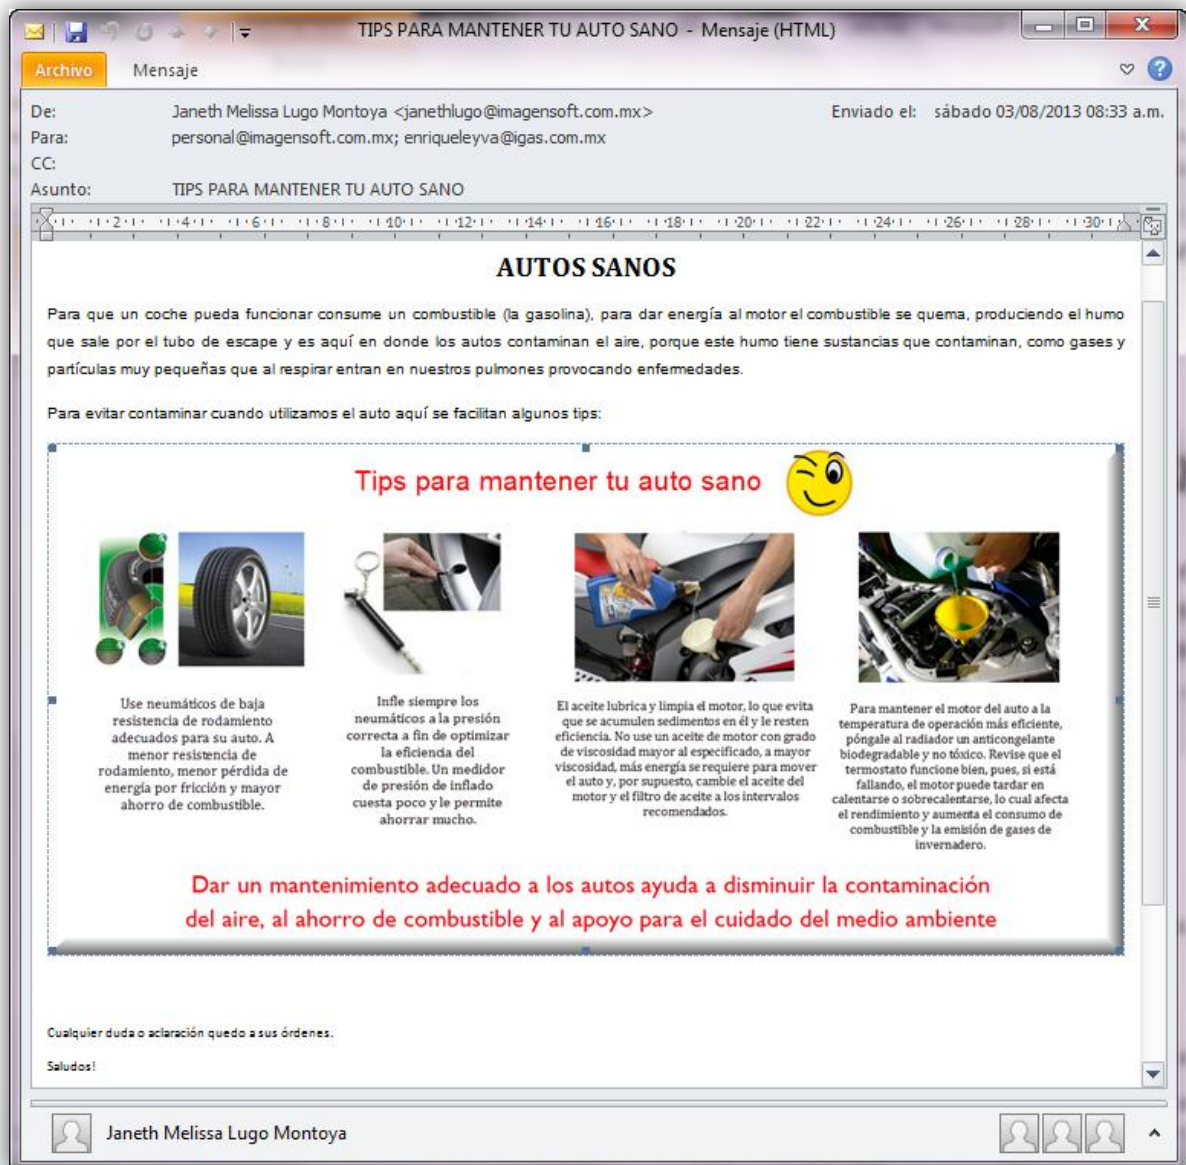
TIPS PARA MANTENER TU AUTO SANO - Mensaje (HTML)

Archivo Mensaje

De: Janeth Melissa Lugo Montoya <janethlugo@imagensoft.com.mx> Enviado el: sábado 03/08/2013 08:33 a.m.
Para: personal@imagensoft.com.mx; enriqueleyva@igas.com.mx
CC:
Asunto: TIPS PARA MANTENER TU AUTO SANO

2 4 6 8 10 12 14 16 18 20 22 24 26 28 30

AUTOS SANOS

Para que un coche pueda funcionar consume un combustible (la gasolina), para dar energía al motor el combustible se quema, produciendo el humo que sale por el tubo de escape y es aquí en donde los autos contaminan el aire, porque este humo tiene sustancias que contaminan, como gases y partículas muy pequeñas que al respirar entran en nuestros pulmones provocando enfermedades.

Para evitar contaminar cuando utilizamos el auto aquí se facilitan algunos tips:

Tips para mantener tu auto sano

Use neumáticos de baja resistencia de rodamiento adecuados para su auto. A menor resistencia de rodamiento, menor pérdida de energía por fricción y mayor ahorro de combustible.

Infle siempre los neumáticos a la presión correcta a fin de optimizar la eficiencia del combustible. Un medidor de presión de inflado cuesta poco y le permite ahorrar mucho.

El aceite lubrica y limpia el motor, lo que evita que se acumulen sedimentos en él y le resten eficiencia. No use un aceite de motor con grado de viscosidad mayor al especificado, a mayor viscosidad, más energía se requiere para mover el auto y, por supuesto, cambie el aceite del motor y el filtro de aceite a los intervalos recomendados.

Para mantener el motor del auto a la temperatura de operación más eficiente, póngale al radiador un anticongelante biodegradable y no tóxico. Revise que el termostato funcione bien, pues, si está fallando, el motor puede tardar en calentarse o sobrecalentarse, lo cual afecta el rendimiento y aumenta el consumo de combustible y la emisión de gases de invernadero.

Dar un mantenimiento adecuado a los autos ayuda a disminuir la contaminación del aire, al ahorro de combustible y al apoyo para el cuidado del medio ambiente

Cualquier duda o aclaración quedo a sus órdenes.

Saludos!

Janeth Melissa Lugo Montoya